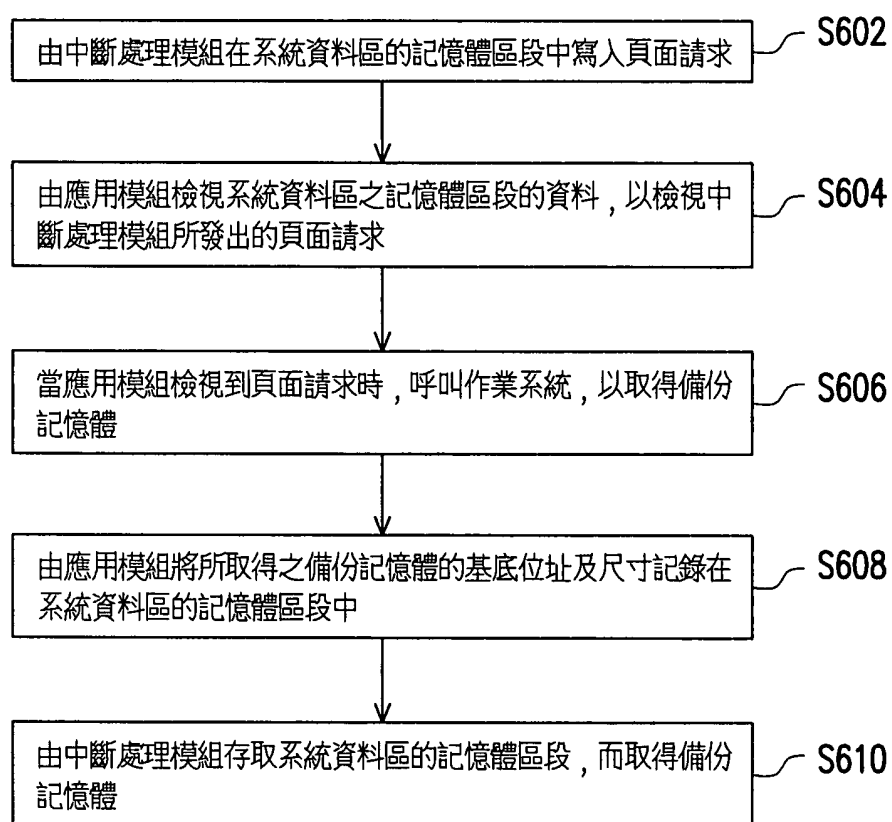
由中斷處理模組在系統資料區的記憶體區段中寫入頁面請求

S602

由應用模組檢視系統資料區之記憶體區段的資料，以檢視中斷處理模組所發出的頁面請求

S604

當應用模組檢視到頁面請求時，呼叫作業系統，以取得備份記憶體

S606

由應用模組將所取得之備份記憶體的基底位址及尺寸記錄在系統資料區的記憶體區段中

S608

由中斷處理模組存取系統資料區的記憶體區段，而取得備份記憶體

S610